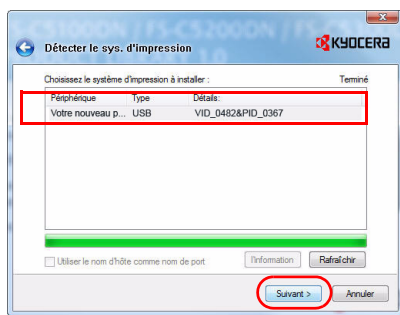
Détecter le sys. d'impression

KYOCERA

Choisissez le système d'impression à installer :

Terminé

| Périphérique | Type | Détails: |
|---|---|---|
| Votre nouveau p... | USB | VID_0482&PID_0367 |

Utiliser le nom d'hôte comme nom de port

Information

Rafraîchir

Suivant >

Annuler